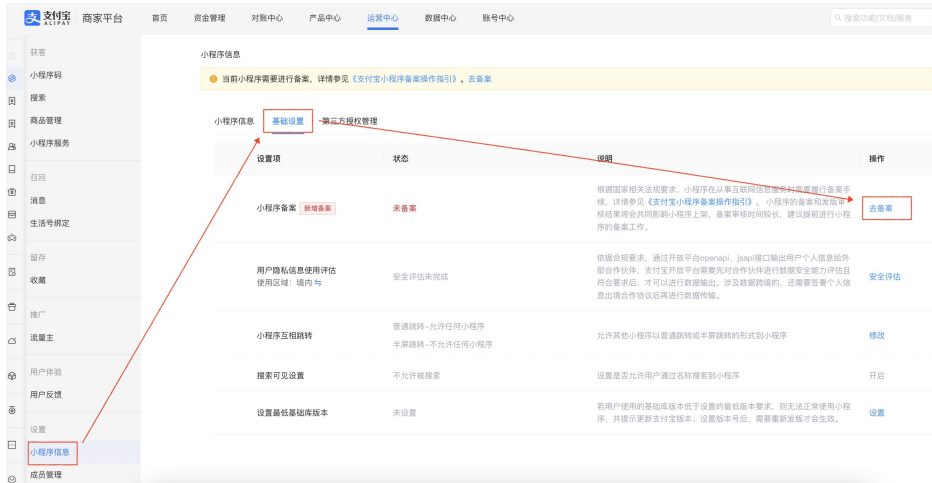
支付宝 ALIPAY 商家平台　首页　资金管理　对账中心　产品中心　运营中心　数据中心　账号中心

搜索功能/文档/服务

获客
小程序码
搜索
商品管理
小程序服务

召回
消息
生活号绑定

留存
收藏

推广
流量主

用户体验
用户反馈

设置
小程序信息
成员管理

小程序信息

当前小程序需要进行备案，详情参见《支付宝小程序备案操作指引》。去备案

小程序信息　基础设置　第三方授权管理

| 设置项 | 状态 | 说明 | 操作 |
|---|---|---|---|
| 小程序备案 新增备案 | 未备案 | 根据国家相关法规要求，小程序在从事互联网信息服务时需要履行备案手续，详情参见《支付宝小程序备案操作指引》。小程序的备案和发版审核结果将会共同影响小程序上架，备案审核时间较长，建议提前进行小程序的备案工作。 | 去备案 |
| 用户隐私信息使用评估 使用区域：境内 | 安全评估未完成 | 依据合规要求，通过开放平台openapi、jsapi接口输出用户个人信息给外部合作伙伴，支付宝开放平台需要先对合作伙伴进行数据安全能力评估且符合要求后，才可以进行数据输出。涉及数据跨境的，还需要签署个人信息出境合作协议后再进行数据传输。 | 安全评估 |
| 小程序互相跳转 | 普通跳转-允许任何小程序 半屏跳转-不允许任何小程序 | 允许其他小程序以普通跳转或半屏跳转的形式到小程序 | 修改 |
| 搜索可见设置 | 不允许被搜索 | 设置是否允许用户通过名称搜索到小程序 | 开启 |
| 设置最低基础库版本 | 未设置 | 若用户使用的基础库版本低于设置的最低版本要求，则无法正常使用小程序，并提示更新支付宝版本；设置版本号后，需要重新发版才会生效。 | 设置 |